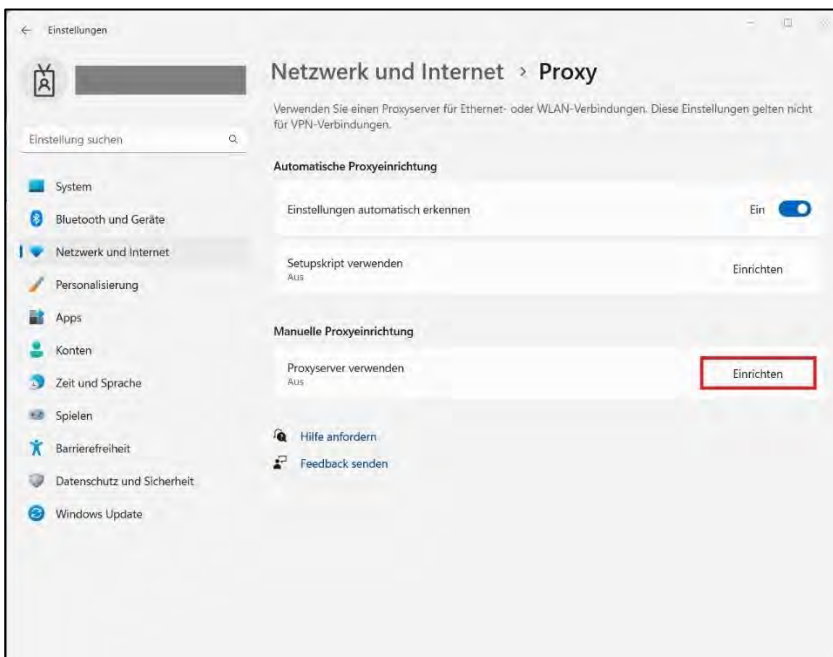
Einstellungen

Einstellung suchen

System
Bluetooth und Geräte
Netzwerk und Internet
Personalisierung
Apps
Konten
Zeit und Sprache
Spielen
Barrierefreiheit
Datenschutz und Sicherheit
Windows Update

Netzwerk und Internet › Proxy

Verwenden Sie einen Proxyserver für Ethernet- oder WLAN-Verbindungen. Diese Einstellungen gelten nicht für VPN-Verbindungen.

Automatische Proxyeinrichtung

Einstellungen automatisch erkennen
Ein

Setupskript verwenden
Aus
Einrichten

Manuelle Proxyeinrichtung

Proxyserver verwenden
Aus
Einrichten

Hilfe anfordern
Feedback senden